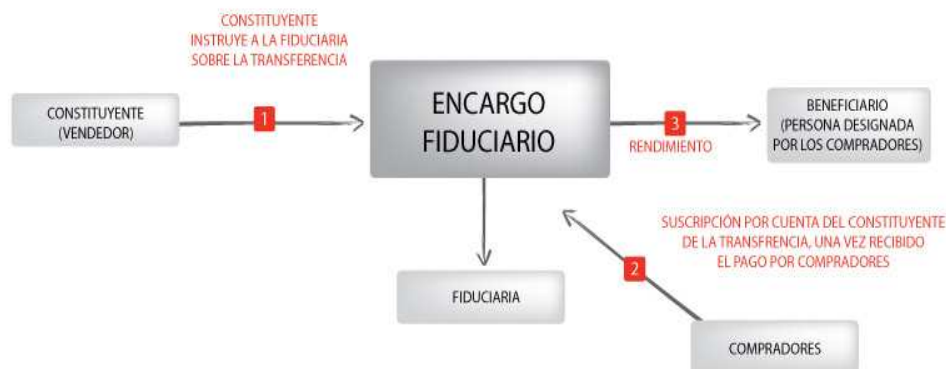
CONSTITUYENTE INSTRUYE A LA FIDUCIARIA SOBRE LA TRANSFERENCIA

CONSTITUYENTE (VENDEDOR)

1

ENCARGO FIDUCIARIO

3

RENDIMIENTO

BENEFICIARIO (PERSONA DESIGNADA POR LOS COMPRADORES)

SUSCRIPCIÓN POR CUENTA DEL CONSTITUYENTE DE LA TRANSFRENCIA, UNA VEZ RECIBIDO EL PAGO POR COMPRADORES

2

FIDUCIARIA

COMPRADORES